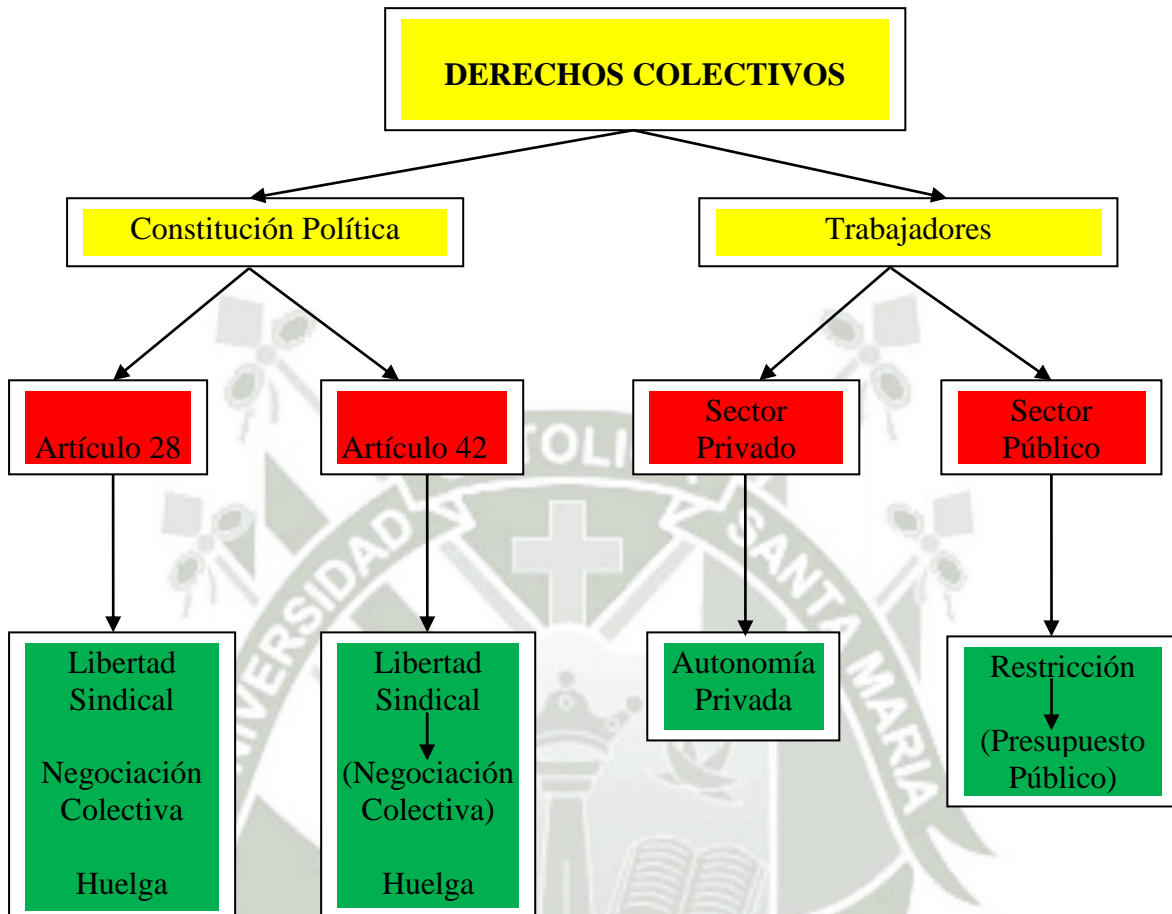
DERECHOS COLECTIVOS

Constitución Política

Trabajadores

Artículo 28

Artículo 42

Sector Privado

Sector Público

Libertad Sindical

Negociación Colectiva

Huelga

Libertad Sindical

(Negociación Colectiva)

Huelga

Autonomía Privada

Restricción

(Presupuesto Público)

UNIVERSIDAD CATOLICA SANTA MARIA